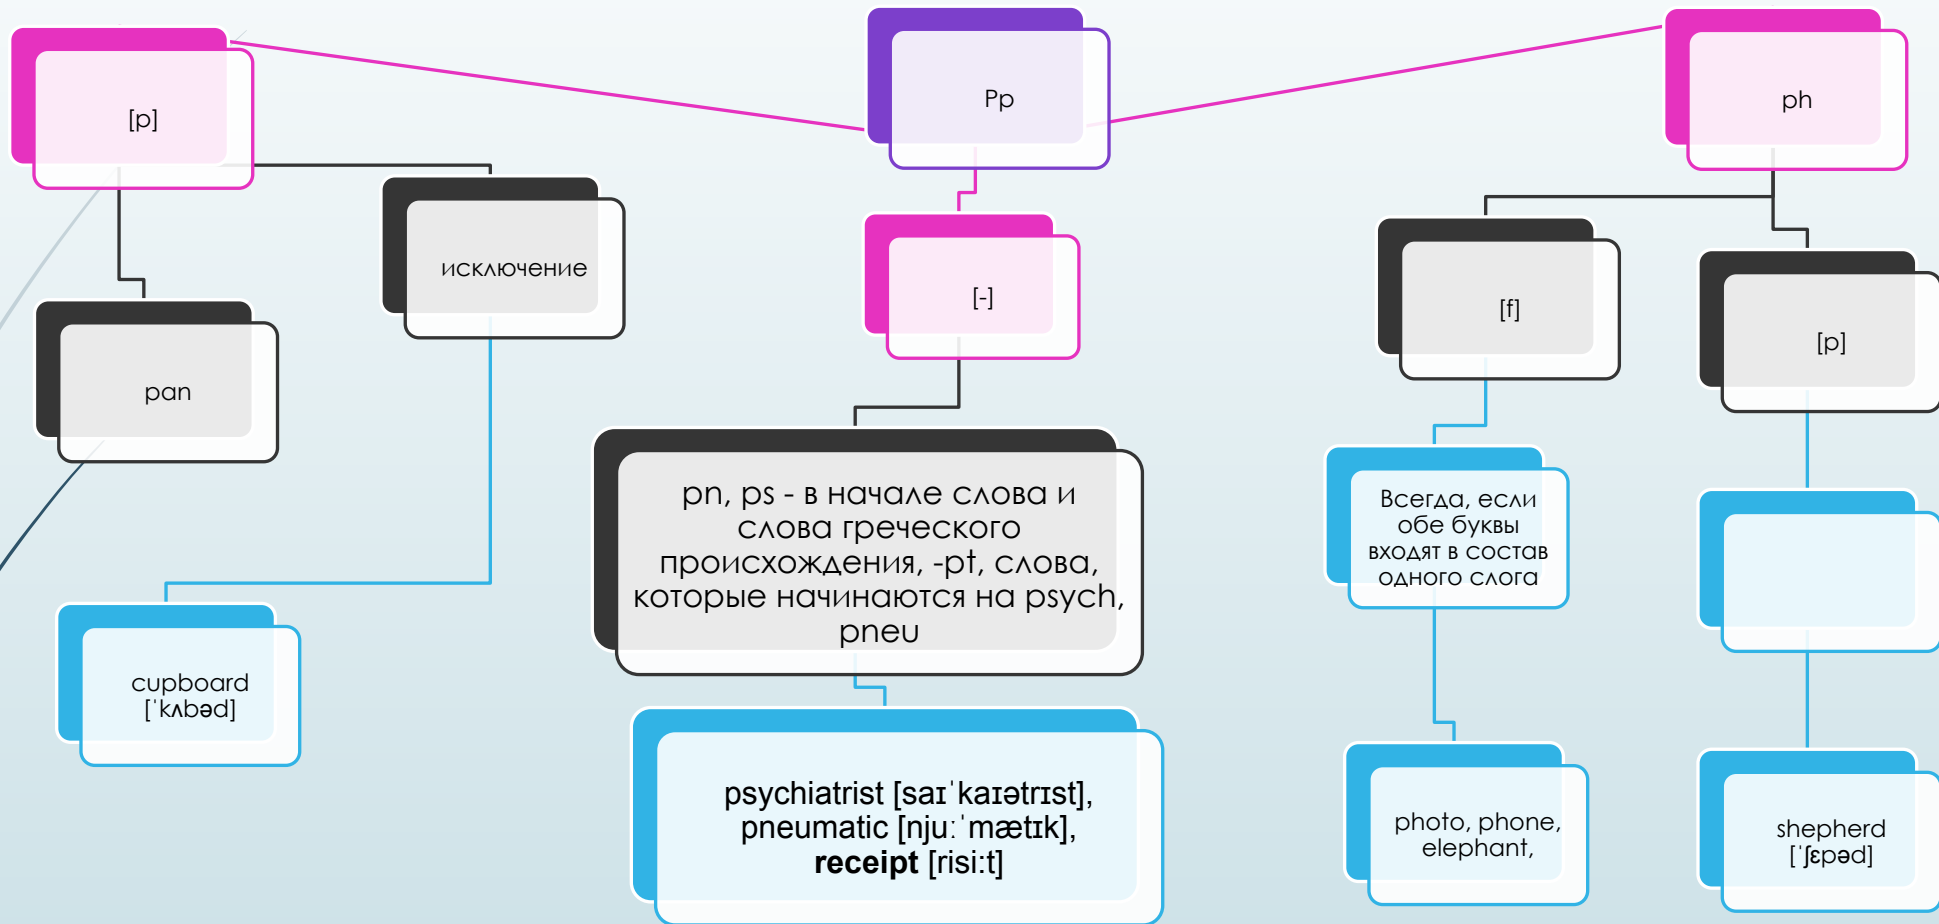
[p]

Pp

ph

исключение

[-]

[f]

[p]

pan

pn, ps - в начале слова и слова греческого происхождения, -pt, слова, которые начинаются на psych, pneu

Всегда, если обе буквы входят в состав одного слога

cupboard [ˈkʌbəd]

psychiatrist [saɪˈkaɪətrɪst], pneumatic [nju:ˈmætɪk], **receipt** [risi:t]

photo, phone, elephant,

shepherd [ˈʃɛpəd]